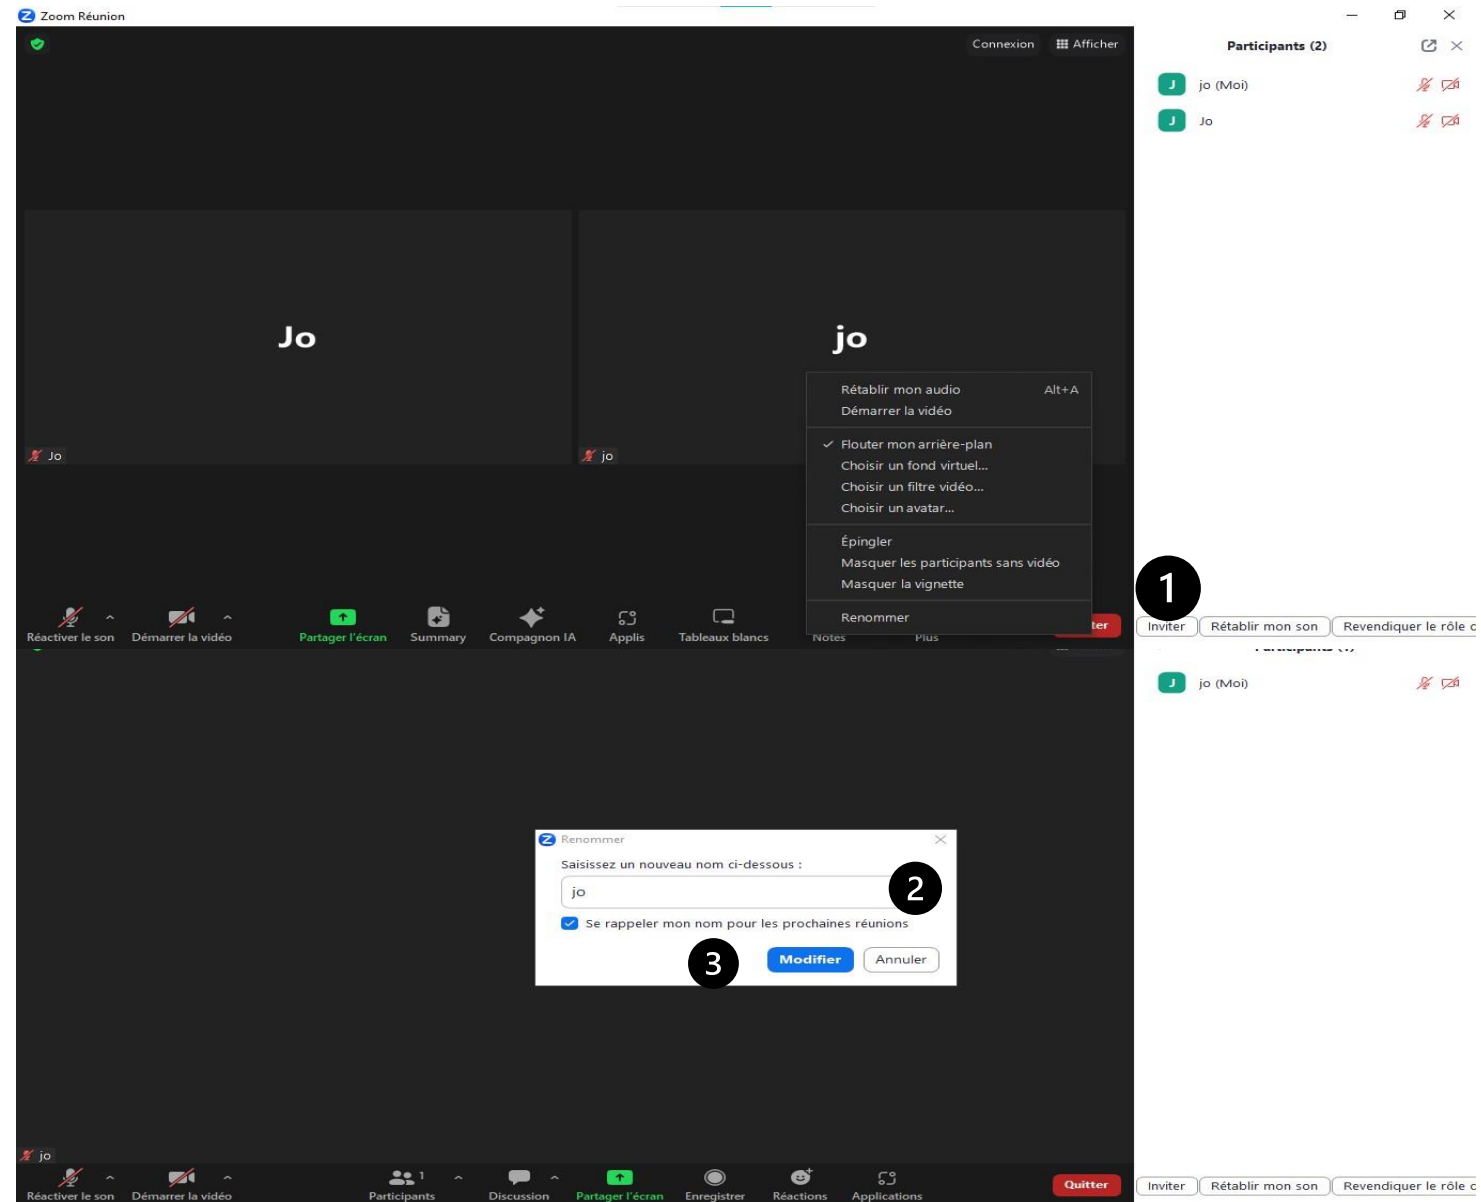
Zoom Réunion

Connexion
Afficher

Participants (2)

jo (Moi)
Jo

Jo
jo

Jo
jo

Rétablir mon audio Alt+A
Démarrer la vidéo
Flouter mon arrière-plan
Choisir un fond virtuel...
Choisir un filtre vidéo...
Choisir un avatar...
Épingler
Masquer les participants sans vidéo
Masquer la vignette
Renommer

1

Réactiver le son
Démarrer la vidéo
Partager l'écran
Summary
Compagnon IA
Applis
Tableaux blancs
Notes
Plus

Inviter
Rétablir mon son
Revendiquer le rôle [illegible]

jo (Moi)

Renommer
Saisissez un nouveau nom ci-dessous :
jo
2
Se rappeler mon nom pour les prochaines réunions
3
Modifier
Annuler

jo

Réactiver le son
Démarrer la vidéo
Participants 1
Discussion
Partager l'écran
Enregistrer
Réactions
Applications
Quitter

Inviter
Rétablir mon son
Revendiquer le rôle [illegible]